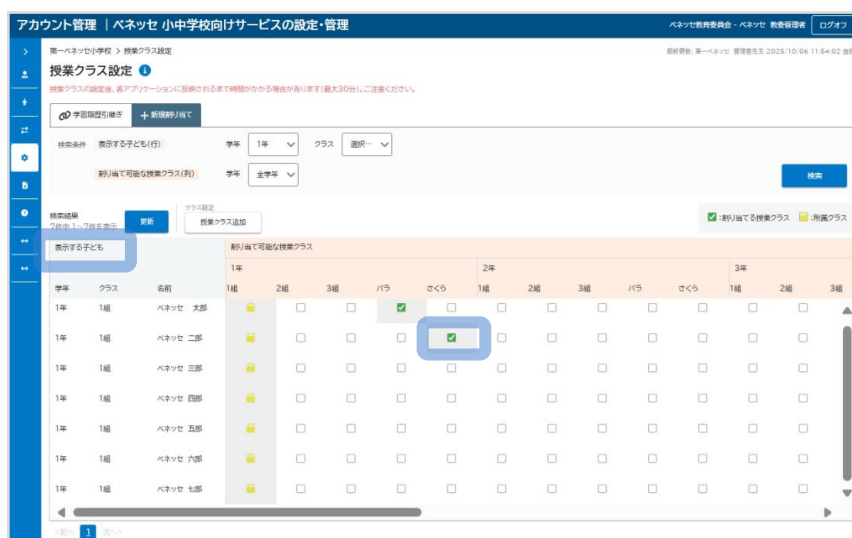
アカウント管理 | ベネッセ 小中学校向けサービスの設定・管理

ベネッセ教育委員会 - ベネッセ 教委管理者 ログオフ

第一ベネッセ小学校 > 授業クラス設定

最終更新: 第一ベネッセ 管理者先生 2025/10/06 11:54:02 自動

授業クラス設定

授業クラスの設定後、各アプリケーションに反映されるまで時間がかかる場合があります(最大30分)。ご注意ください。

学習履歴引継ぎ

+ 新規割り当て

検索条件 表示する子ども(行) 学年 1年 クラス 選択…

割り当て可能な授業クラス(列) 学年 全学年

検索

検索結果 7件中 1～7件を表示 更新

クラス設定 授業クラス追加

:割り当てる授業クラス :所属クラス

表示する子ども

割り当て可能な授業クラス

| 学年 | クラス | 名前 | 1年 1組 | 2組 | 3組 | バラ | さくら | 2年 1組 | 2組 | 3組 | バラ | さくら | 3年 1組 | 2組 | 3組 |
|---|---|---|---|---|---|---|---|---|---|---|---|---|---|---|---|
| 1年 | 1組 | ベネッセ 太郎 | | | | | | | | | | | | | |
| 1年 | 1組 | ベネッセ 二郎 | | | | | | | | | | | | | |
| 1年 | 1組 | ベネッセ 三郎 | | | | | | | | | | | | | |
| 1年 | 1組 | ベネッセ 四郎 | | | | | | | | | | | | | |
| 1年 | 1組 | ベネッセ 五郎 | | | | | | | | | | | | | |
| 1年 | 1組 | ベネッセ 六郎 | | | | | | | | | | | | | |
| 1年 | 1組 | ベネッセ 七郎 | | | | | | | | | | | | | |

<前へ 1 次へ>